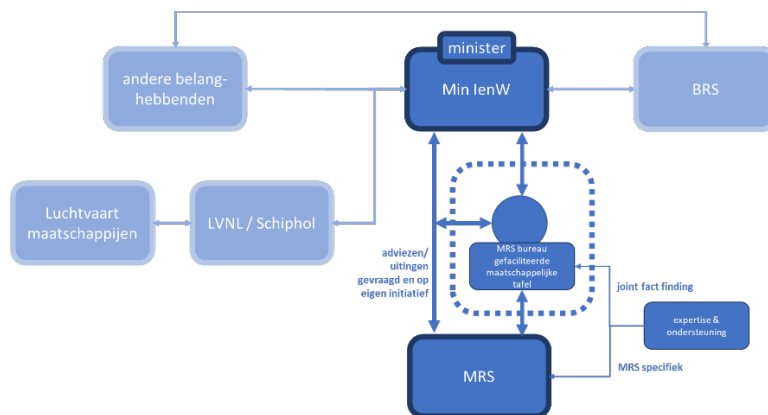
minister

Min IenW

andere belanghebbenden

BRS

Luchtvaart maatschappijen

LVNL / Schiphol

adviezen/ uitingen gevraagd en op eigen initiatief

MRS bureau gefaciliteerde maatschappelijke tafel

joint fact finding

expertise & ondersteuning

MRS specifiek

MRS